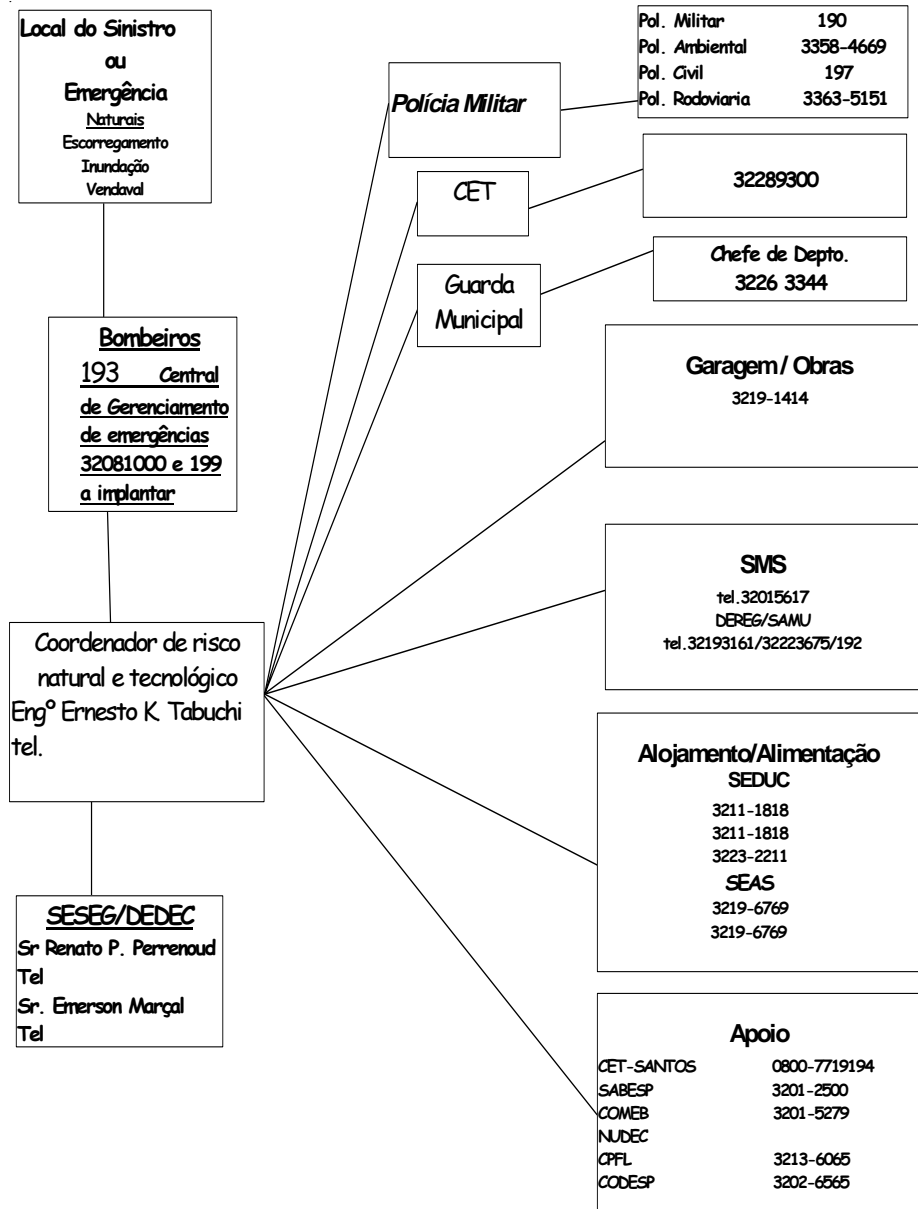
Local do Sinistro
ou
Emergência
Naturais
Escorregamento
Inundação
Vendaval

Bombeiros
193 Central de Gerenciamento de emergências 32081000 e 199 a implantar

Coordenador de risco natural e tecnológico
Engº Ernesto K. Tabuchi
tel.

SESEG/DEDEC
Sr Renato P. Perrenoud
Tel
Sr. Emerson Marçal
Tel

Polícia Militar

| Pol. Militar | 190 |
|---|---|
| Pol. Ambiental | 3358-4669 |
| Pol. Civil | 197 |
| Pol. Rodoviaria | 3363-5151 |

CET

32289300

Guarda Municipal

Chefe de Depto.
3226 3344

Garagem / Obras
3219-1414

SMS
tel.32015617
DEREG/SAMU
tel.32193161/32223675/192

Alojamento/Alimentação
SEDUC
3211-1818
3211-1818
3223-2211
SEAS
3219-6769
3219-6769

Apoio

| CET-SANTOS | 0800-7719194 |
|---|---|
| SABESP | 3201-2500 |
| COMEB | 3201-5279 |
| NUDEC | |
| CPFL | 3213-6065 |
| CODESP | 3202-6565 |